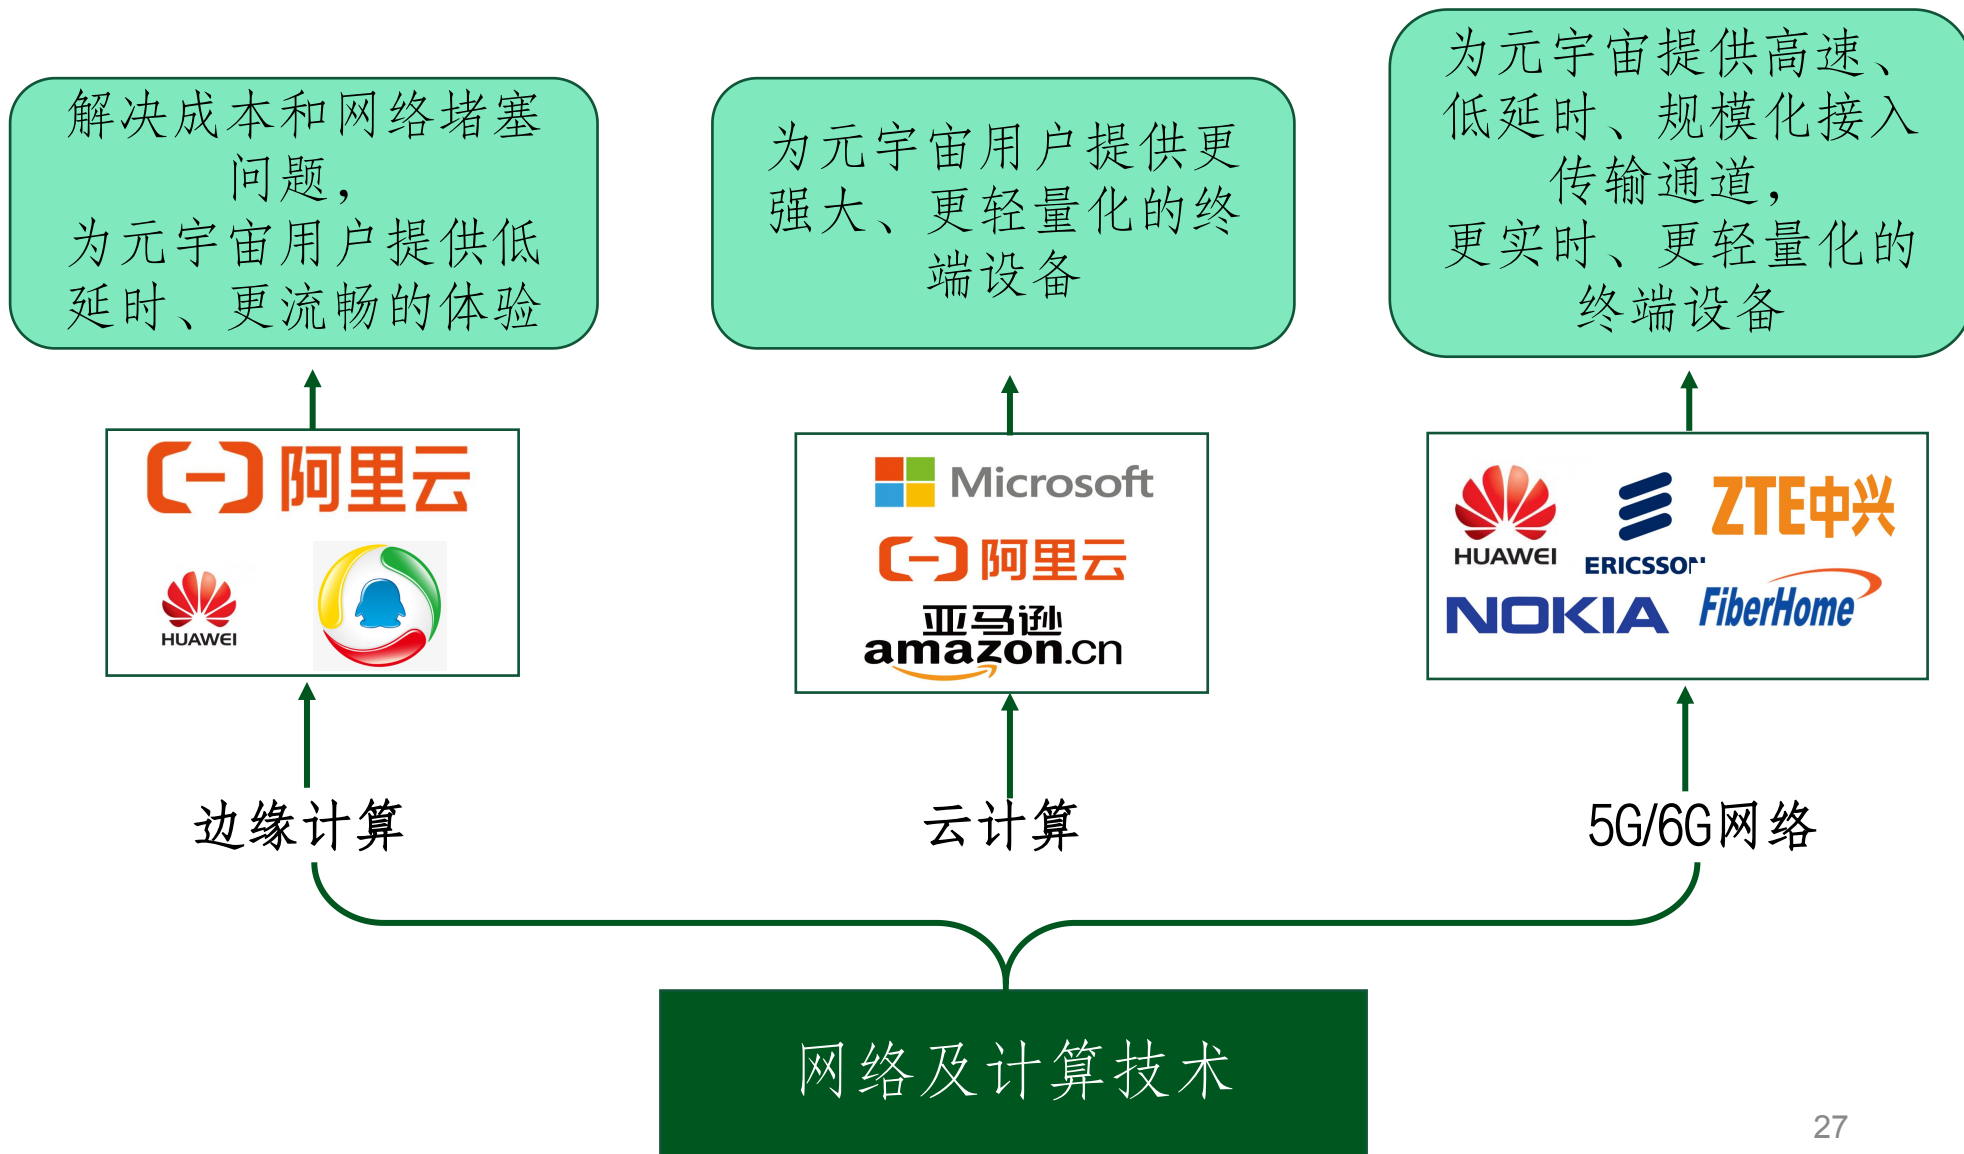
解决成本和网络堵塞问题，
为元宇宙用户提供低延时、更流畅的体验

为元宇宙用户提供更强大、更轻量化的终端设备

为元宇宙提供高速、低延时、规模化接入传输通道，
更实时、更轻量化的终端设备

阿里云
HUAWEI

Microsoft
阿里云
亚马逊
amazon.cn

HUAWEI
ERICSSON
ZTE中兴
NOKIA
FiberHome

边缘计算

云计算

5G/6G网络

网络及计算技术

27